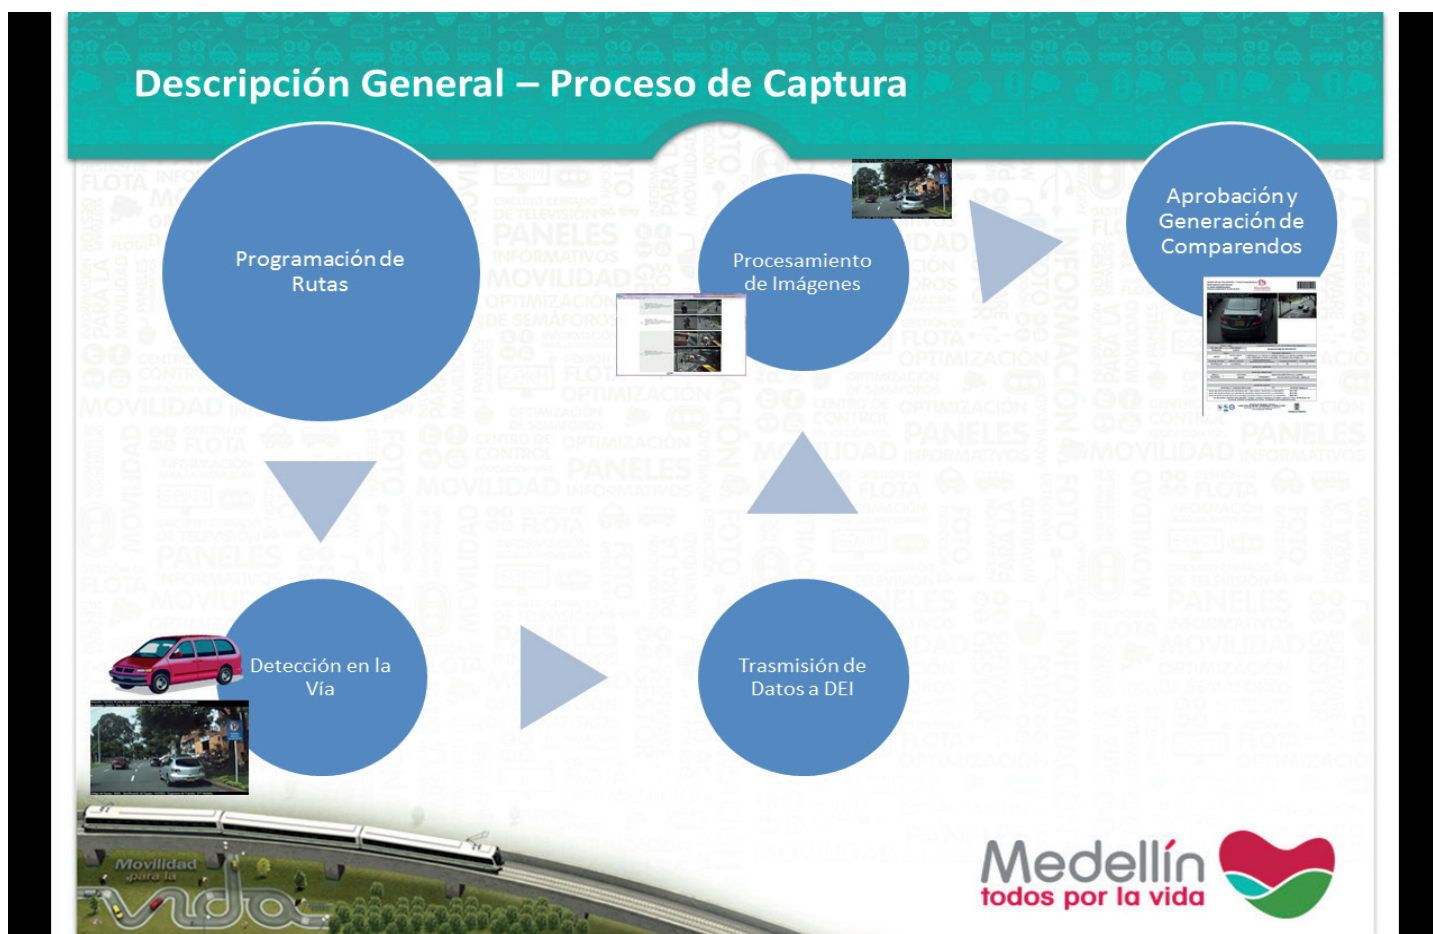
Descripción General – Proceso de Captura

Programación de Rutas

Procesamiento de Imágenes

Aprobación y Generación de Comparendos

Detección en la Vía

Trasmisión de Datos a DEI

Movilidad para la vida

Medellín todos por la vida